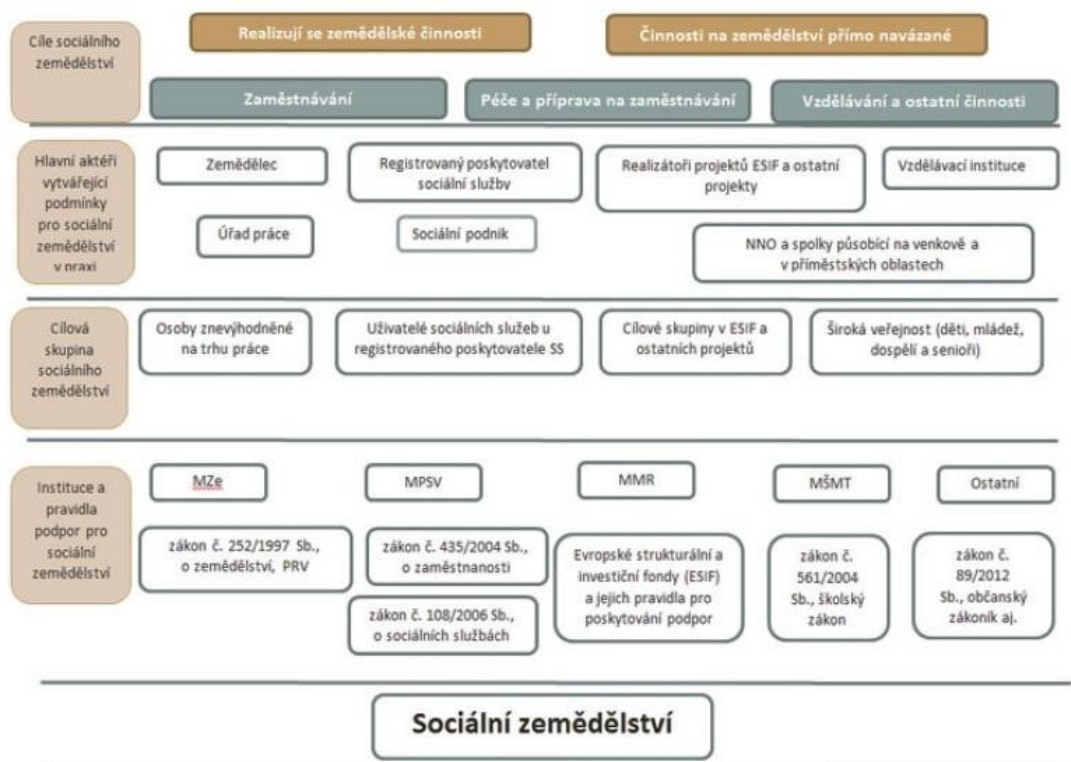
Cíle sociálního zemědělství

Realizují se zemědělské činnosti

Činnosti na zemědělství přímo navázané

Zaměstnávání

Péče a příprava na zaměstnávání

Vzdělávání a ostatní činnosti

Hlavní aktéři vytvářející podmínky pro sociální zemědělství v praxi

Zemědělec

Registrovaný poskytovatel sociální služby

Realizátoři projektů ESIF a ostatní projekty

Vzdělávací instituce

Úřad práce

Sociální podnik

NNO a spolky působící na venkově a v příměstských oblastech

Cílová skupina sociálního zemědělství

Osoby znevýhodněné na trhu práce

Uživatelé sociálních služeb u registrovaného poskytovatele SS

Cílové skupiny v ESIF a ostatních projektů

Široká veřejnost (děti, mládež, dospělí a senioři)

Instituce a pravidla podpor pro sociální zemědělství

MZe

MPSV

MMR

MŠMT

Ostatní

zákon č. 252/1997 Sb., o zemědělství, PRV

zákon č. 435/2004 Sb., o zaměstnanosti

Evropské strukturální a investiční fondy (ESIF) a jejich pravidla pro poskytování podpor

zákon č. 561/2004 Sb., školský zákon

zákon č. 89/2012 Sb., občanský zákoník aj.

zákon č. 108/2006 Sb., o sociálních službách

Sociální zemědělství